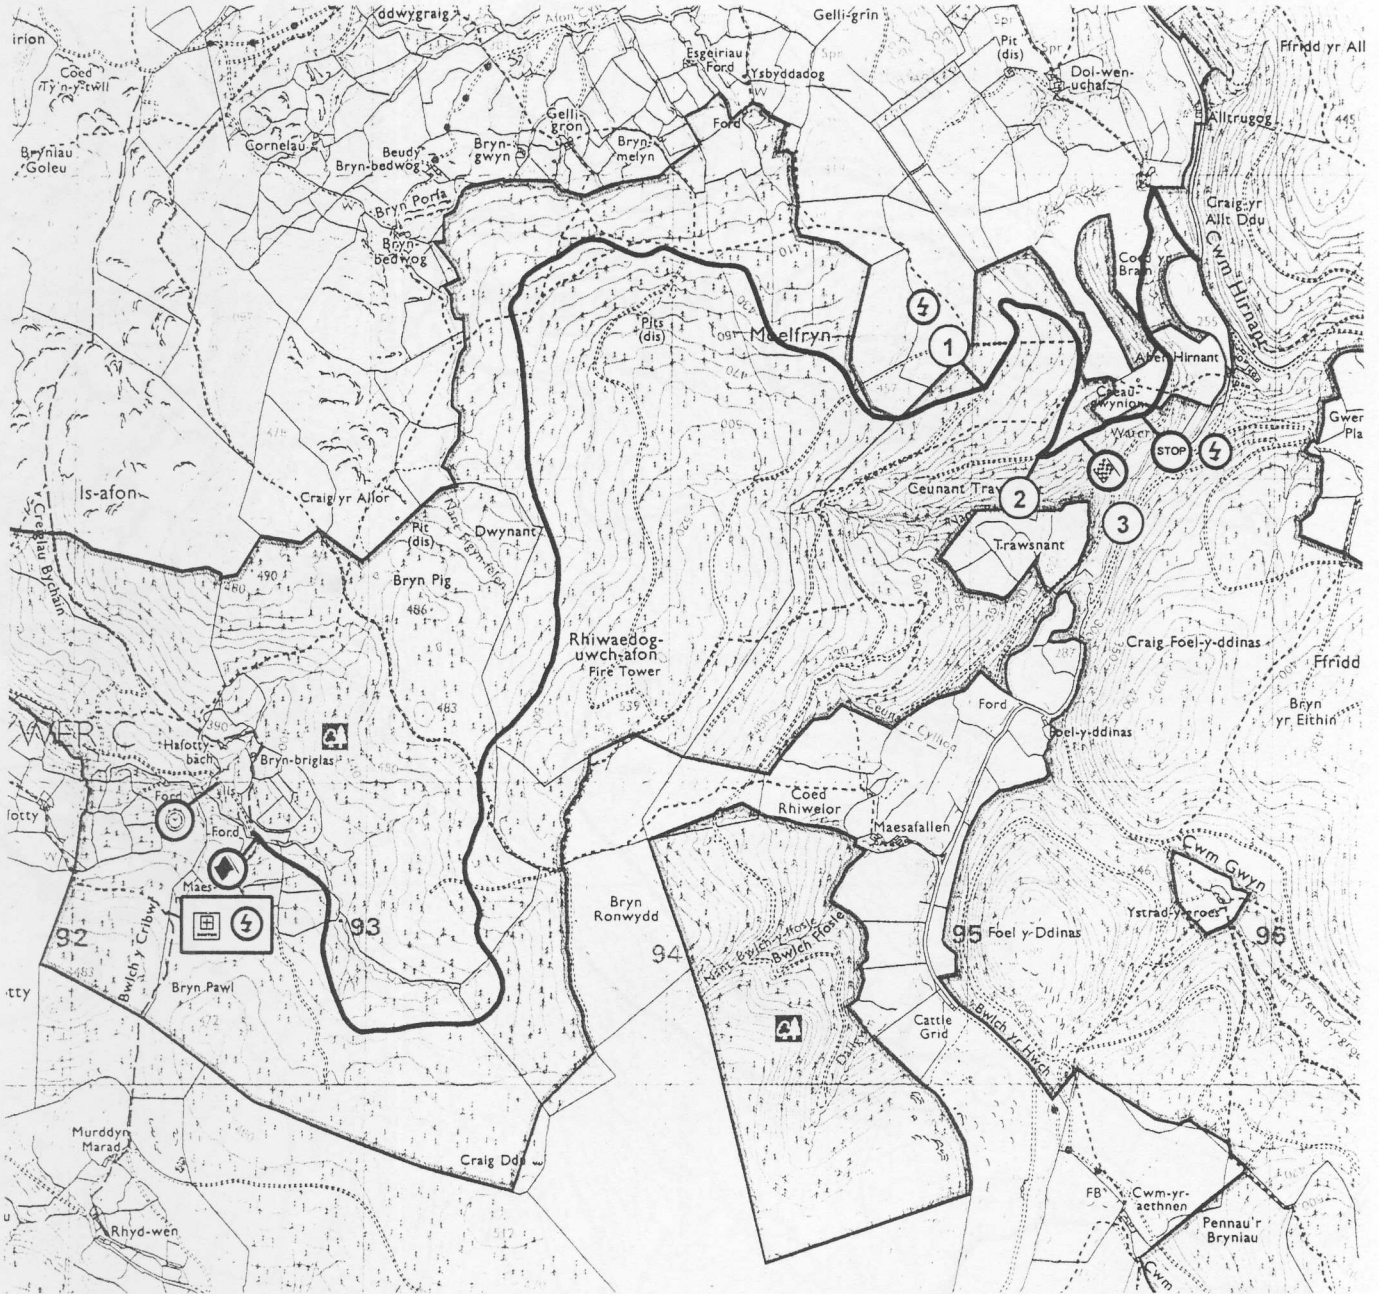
irion
Coed Tŷ'n-y-twll
ddwygraig
Afon
Gelli-grin
Pit (dis)
Doi-wen-uchaf
Ffridd yr All
Esgeiriau Ford
Ysbyddadog
Bryniau Goleu
Cornelau
Beudy Bryn-bedwog
Bryn-gwyn
Gelli-gron
Bryn-melyn
Ford
Alltrugog
445
Craig-yr Allt Ddu
Bryn Porfa
Bryn-bedwog
410
Coed y Bran
Cwm Hirnant
Pits (dis)
Moelfryn
1
255
Aber Hirnant
Cae-gwynion
Gwer Pla
Water
STOP
476
Is-afon
Craig yr Allor
Ceunant Tra
2
3
Trawsnant
Creigiau Bychain
Pit (dis)
Dwynant
Nant Fogyn-fach
490
480
Bryn Pig
486
Rhiwaedog-uwch-afon
Fire Tower
539
Craig Foel-y-ddinas
Ffridd
287
Bryn yr Eithin
483
Ford
Foel-y-ddinas
WER C
Hafotty-bach
Bryn-briglas
Ceunant Cyllica
Coed Rhiwelor
Maesafallen
Ford
Ford
Maes
Cwm Gwyn
Ystrad-y-groes
93
92
94
95
Foel y-Ddinas
95
Bryn Ronwydd
Nant Bwlch-y-fosle
Bwlch Ffosle
483
Bwlch y Cribwr
Bryn Pawl
472
Cattle Grid
Bwlch yr Hwch
Nant Ystrad-y-groes
Murddyn Marad
Craig Ddu
Rhyd-wen
512
FB
Cwm-yr-aethnen
Pennau'r Bryniau
Cwm